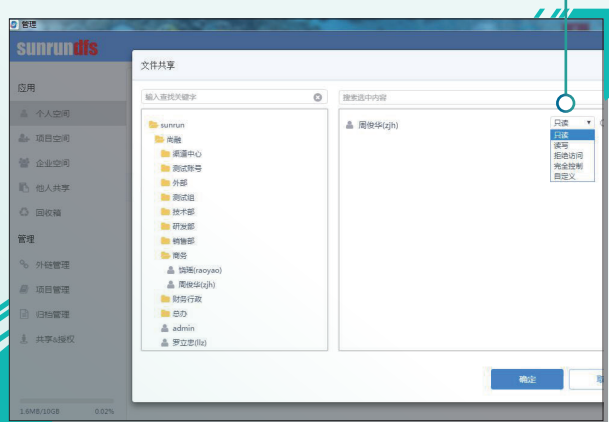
管理

sunrundfs

应用

个人空间

项目空间

企业空间

他人共享

回收箱

管理

外链管理

项目管理

归档管理

共享&授权

1.6MB/10GB 0.02%

文件共享

输入查找关键字

sunrun

尚融

渠道中心

测试账号

外部

测试组

技术部

研发部

销售部

商务

饶瑶(raoyao)

周俊华(zjh)

财务行政

总办

admin

罗立志(llz)

搜索选中内容

周俊华(zjh)

只读

只读

读写

拒绝访问

完全控制

自定义

确定

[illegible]